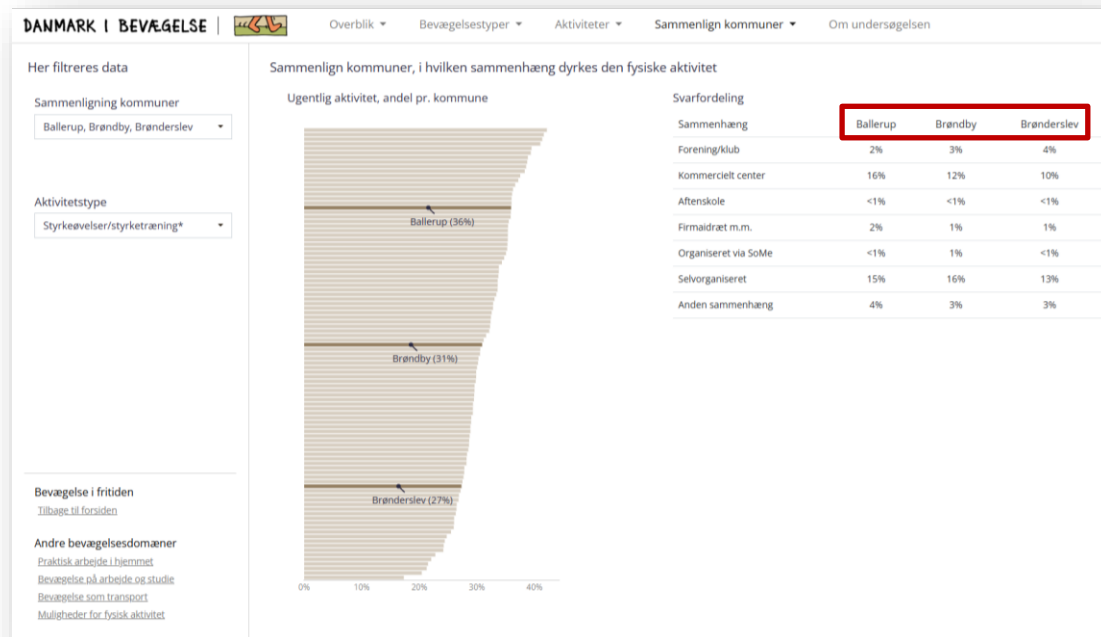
DANMARK I BEVÆGELSE

Overblik ▾ Bevægelsestyper ▾ Aktiviteter ▾ Sammenlign kommuner ▾ Om undersøgelsen

Her filtreres data

Sammenligning kommuner

Ballerup, Brøndby, Brønderslev ▾

Aktivitetstype

Styrkeøvelser/styrketræning* ▾

Bevægelse i fritiden

Tilbage til forsiden

Andre bevægelsesdomæner

Praktisk arbejde i hjemmet

Bevægelse på arbejde og studie

Bevægelse som transport

Muligheder for fysisk aktivitet

Sammenlign kommuner, i hvilken sammenhæng dyrkes den fysiske aktivitet

Ugentlig aktivitet, andel pr. kommune

Ballerup (36%)

Brøndby (31%)

Brønderslev (27%)

0% 10% 20% 30% 40%

Svarfordeling

| Sammenhæng | Ballerup | Brøndby | Brønderslev |
|---|---|---|---|
| Forening/klub | 2% | 3% | 4% |
| Kommercielt center | 16% | 12% | 10% |
| Aftenskole | <1% | <1% | <1% |
| Firmaidræt m.m. | 2% | 1% | 1% |
| Organiseret via SoMe | <1% | 1% | <1% |
| Selvorganiseret | 15% | 16% | 13% |
| Anden sammenhæng | 4% | 3% | 3% |